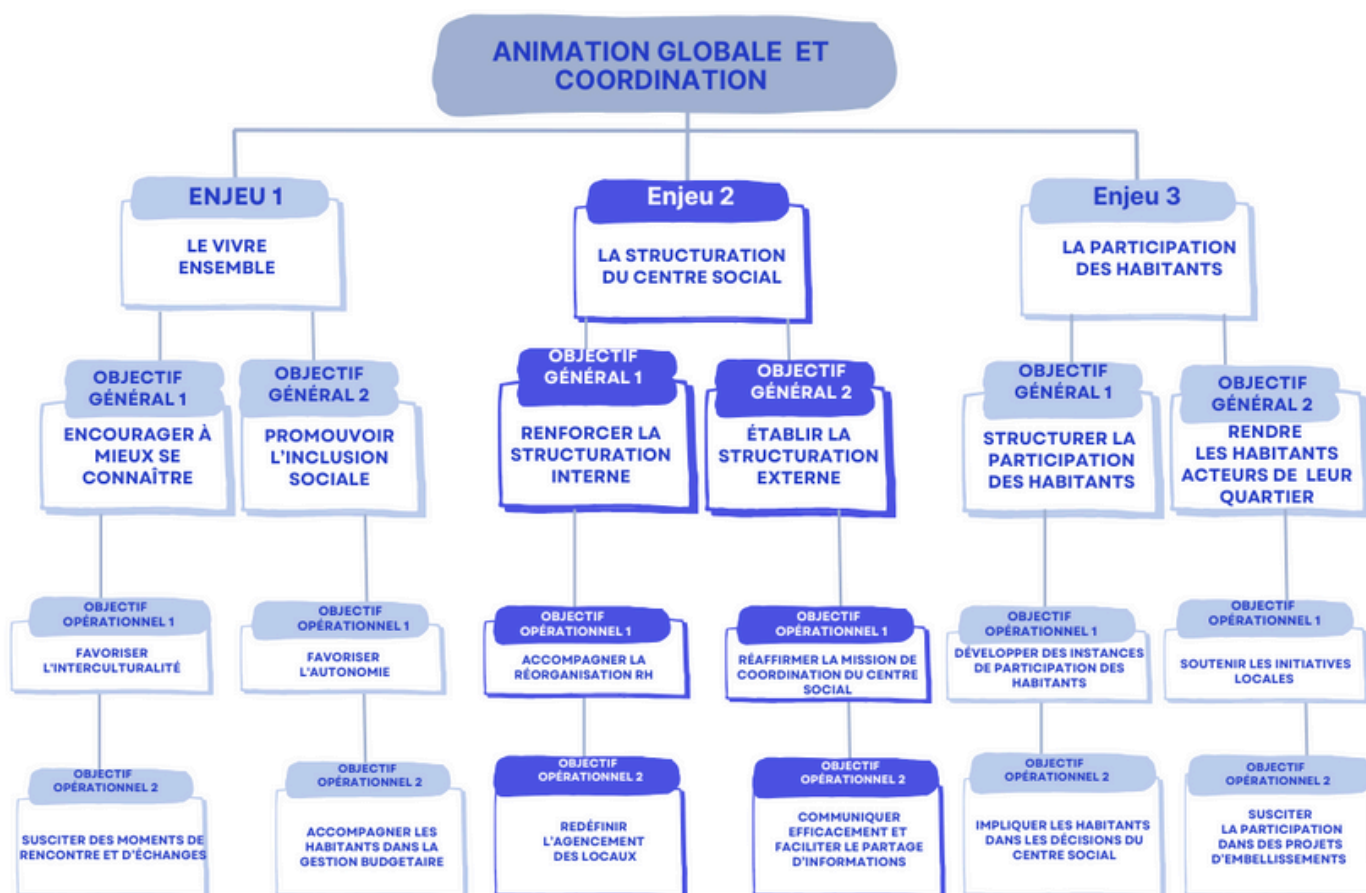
ANIMATION GLOBALE ET COORDINATION

ENJEU 1

LE VIVRE ENSEMBLE

OBJECTIF GÉNÉRAL 1

ENCOURAGER À MIEUX SE CONNAÎTRE

OBJECTIF OPÉRATIONNEL 1

FAVORISER L'INTERCULTURALITÉ

OBJECTIF OPÉRATIONNEL 2

SUSCITER DES MOMENTS DE RENCONTRE ET D'ÉCHANGES

OBJECTIF GÉNÉRAL 2

PROMOUVOIR L'INCLUSION SOCIALE

OBJECTIF OPÉRATIONNEL 1

FAVORISER L'AUTONOMIE

OBJECTIF OPÉRATIONNEL 2

ACCOMPAGNER LES HABITANTS DANS LA GESTION BUDGETAIRE

Enjeu 2

LA STRUCTURATION DU CENTRE SOCIAL

OBJECTIF GÉNÉRAL 1

RENFORCER LA STRUCTURATION INTERNE

OBJECTIF OPÉRATIONNEL 1

ACCOMPAGNER LA RÉORGANISATION RH

OBJECTIF OPÉRATIONNEL 2

REDÉFINIR L'AGENCEMENT DES LOCAUX

OBJECTIF GÉNÉRAL 2

ÉTABLIR LA STRUCTURATION EXTERNE

OBJECTIF OPÉRATIONNEL 1

RÉAFFIRMER LA MISSION DE COORDINATION DU CENTRE SOCIAL

OBJECTIF OPÉRATIONNEL 2

COMMUNIQUER EFFICACEMENT ET FACILITER LE PARTAGE D'INFORMATIONS

Enjeu 3

LA PARTICIPATION DES HABITANTS

OBJECTIF GÉNÉRAL 1

STRUCTURER LA PARTICIPATION DES HABITANTS

OBJECTIF OPÉRATIONNEL 1

DÉVELOPPER DES INSTANCES DE PARTICIPATION DES HABITANTS

OBJECTIF OPÉRATIONNEL 2

IMPLIQUER LES HABITANTS DANS LES DÉCISIONS DU CENTRE SOCIAL

OBJECTIF GÉNÉRAL 2

RENDRE LES HABITANTS ACTEURS DE LEUR QUARTIER

OBJECTIF OPÉRATIONNEL 1

SOUTENIR LES INITIATIVES LOCALES

OBJECTIF OPÉRATIONNEL 2

SUSCITER LA PARTICIPATION DANS DES PROJETS D'EMBELLISSEMENTS